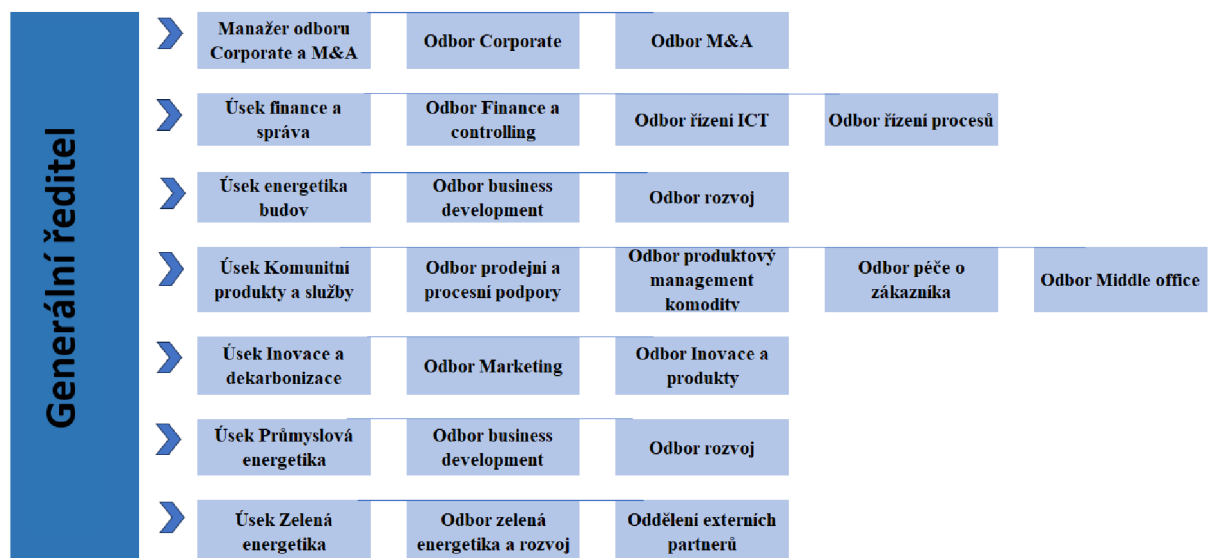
Generální ředitel

Manažer odboru Corporate a M&A

Odbor Corporate

Odbor M&A

Úsek finance a správa

Odbor Finance a controlling

Odbor řízení ICT

Odbor řízení procesů

Úsek energetika budov

Odbor business development

Odbor rozvoj

Úsek Komunitní produkty a služby

Odbor prodejní a procesní podpory

Odbor produktový management komodity

Odbor péče o zákazníka

Odbor Middle office

Úsek Inovace a dekarbonizace

Odbor Marketing

Odbor Inovace a produkty

Úsek Průmyslová energetika

Odbor business development

Odbor rozvoj

Úsek Zelená energetika

Odbor zelená energetika a rozvoj

Oddělení externích partnerů